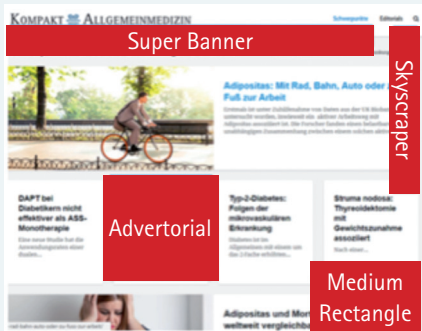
KOMPAKT ALLGEMEINMEDIZIN

Schwerpunkte Editorials

Super Banner

Skyscraper

Adipositas: Mit Rad, Bahn, Auto oder zu Fuß zur Arbeit

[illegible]

DAPT bei Diabetikern nicht effektiver als ASS-Monotherapie

Eine neue Studie hat die Anwendungsweise einer dualen...

Advertorial

Typ-2-Diabetes: Folgen der mikrovaskulären Erkrankung

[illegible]

Struma nodosa: Thyreoidektomie mit Gewichtszunahme assoziiert

Nach einer...

Medium Rectangle

Adipositas und Mo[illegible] weltweit vergleichb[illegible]

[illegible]